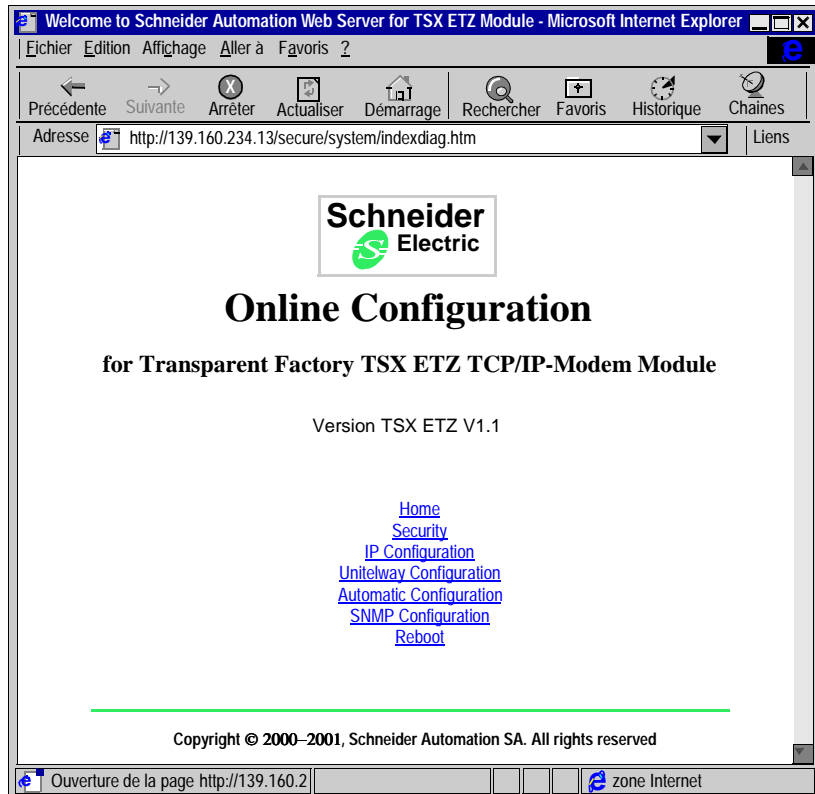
Welcome to Schneider Automation Web Server for TSX ETZ Module - Microsoft Internet Explorer

Fichier Edition Affichage Aller à Favoris ?

Précédente Suivante Arrêter Actualiser Démarrage Rechercher Favoris Historique Chaînes

Adresse http://139.160.234.13/secure/system/indexdiag.htm Liens

Schneider Electric

Online Configuration

for Transparent Factory TSX ETZ TCP/IP-Modem Module

Version TSX ETZ V1.1

Home
Security
IP Configuration
Unitelway Configuration
Automatic Configuration
SNMP Configuration
Reboot

Copyright © 2000–2001, Schneider Automation SA. All rights reserved

Ouverture de la page http://139.160.2 zone Internet